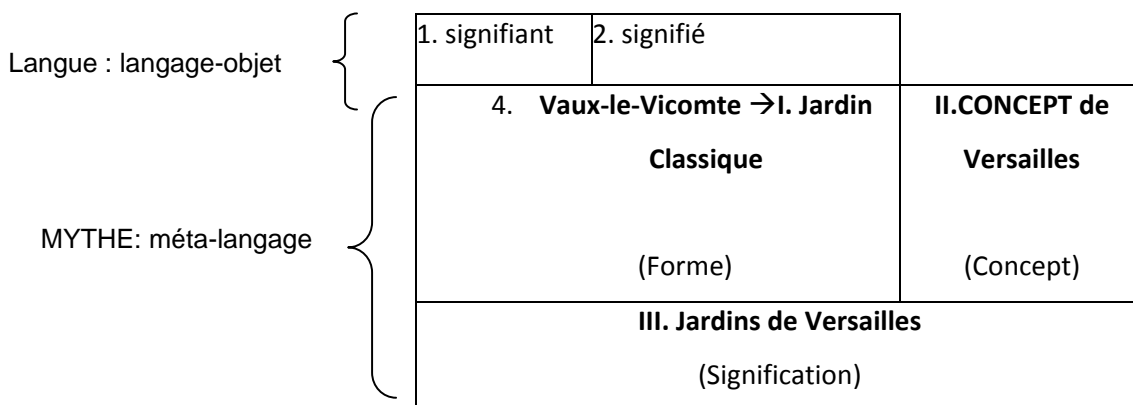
Langue : langage-objet

MYTHE: méta-langage

| 1. signifiant | 2. signifié | |
|---|---|---|
| 4. **Vaux-le-Vicomte → I. Jardin Classique** (Forme) | | **II.CONCEPT de Versailles** (Concept) |
| **III. Jardins de Versailles** (Signification) | | |